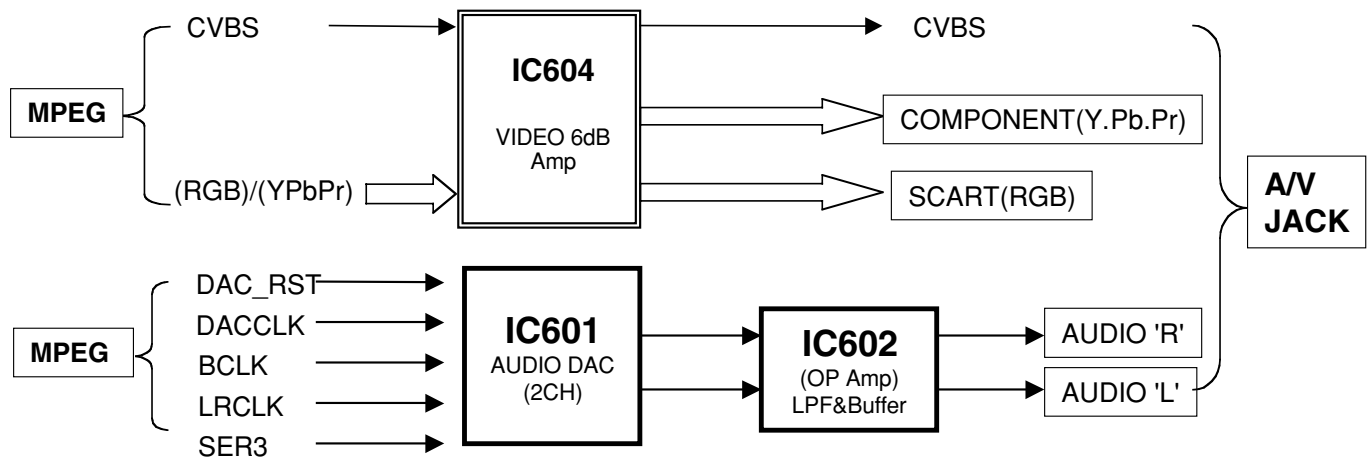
MPEG

CVBS

(RGB)/(YPbPr)

IC604

VIDEO 6dB Amp

CVBS

COMPONENT(Y.Pb.Pr)

SCART(RGB)

A/V JACK

MPEG

DAC_RST

DACCLK

BCLK

LRCLK

SER3

IC601

AUDIO DAC (2CH)

IC602

(OP Amp) LPF&Buffer

AUDIO 'R'

AUDIO 'L'